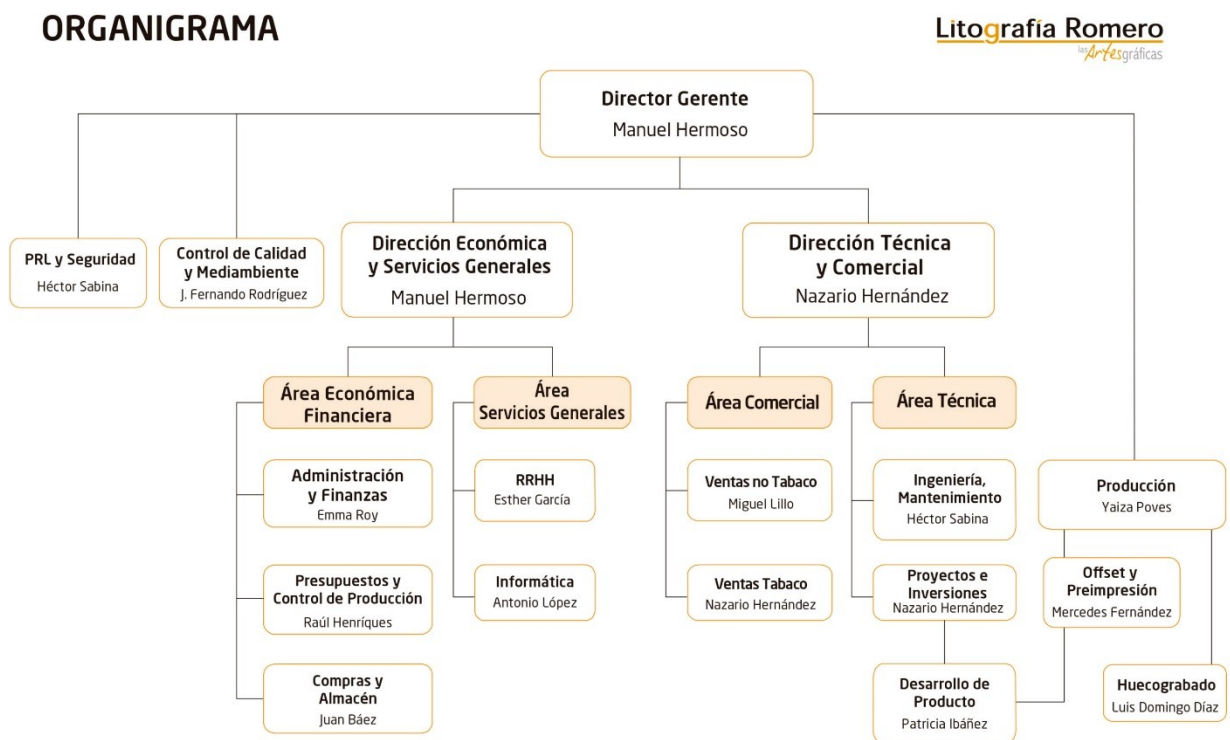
ORGANIGRAMA

Litografía Romero
las Artes gráficas

Director Gerente
Manuel Hermoso

PRL y Seguridad
Héctor Sabina

Control de Calidad y Mediambiente
J. Fernando Rodríguez

Dirección Económica y Servicios Generales
Manuel Hermoso

Dirección Técnica y Comercial
Nazario Hernández

Área Económica Financiera

Área Servicios Generales

Área Comercial

Área Técnica

Administración y Finanzas
Emma Roy

Presupuestos y Control de Producción
Raúl Henríques

Compras y Almacén
Juan Báez

RRHH
Esther García

Informática
Antonio López

Ventas no Tabaco
Miguel Lillo

Ventas Tabaco
Nazario Hernández

Ingeniería, Mantenimiento
Héctor Sabina

Proyectos e Inversiones
Nazario Hernández

Desarrollo de Producto
Patricia Ibáñez

Producción
Yaiza Poves

Offset y Preimpresión
Mercedes Fernández

Huecograbado
Luis Domingo Díaz